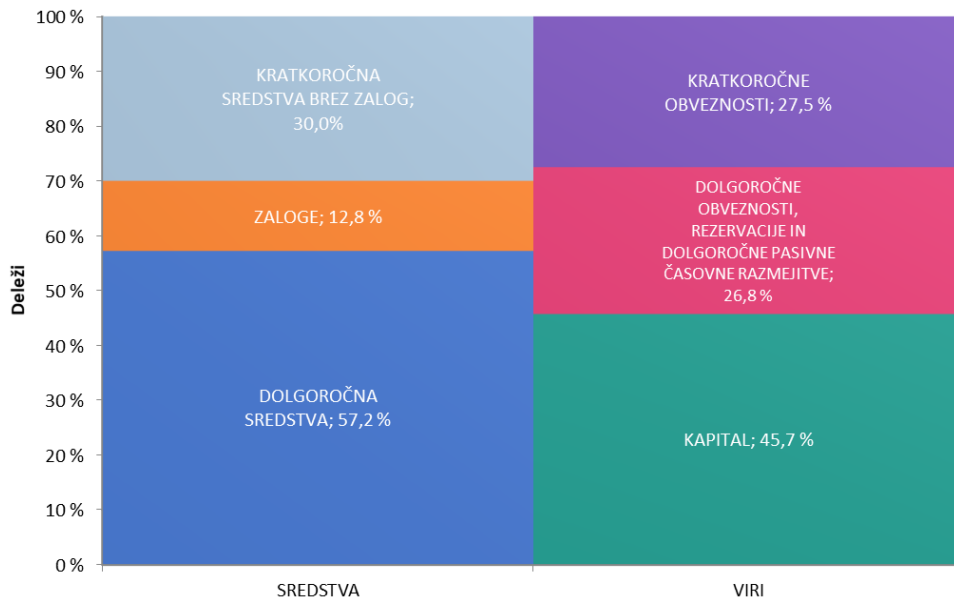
100 %
90 %
80 %
70 %
60 %
50 %
40 %
30 %
20 %
10 %
0 %

Deleži

KRATKOROČNA SREDSTVA BREZ ZALOG; 30,0%

ZALOGE; 12,8 %

DOLGOROČNA SREDSTVA; 57,2 %

KRATKOROČNE OBVEZNOSTI; 27,5 %

DOLGOROČNE OBVEZNOSTI, REZERVACIJE IN DOLGOROČNE PASIVNE ČASOVNE RAZMEJITVE; 26,8 %

KAPITAL; 45,7 %

SREDSTVA

VIRI